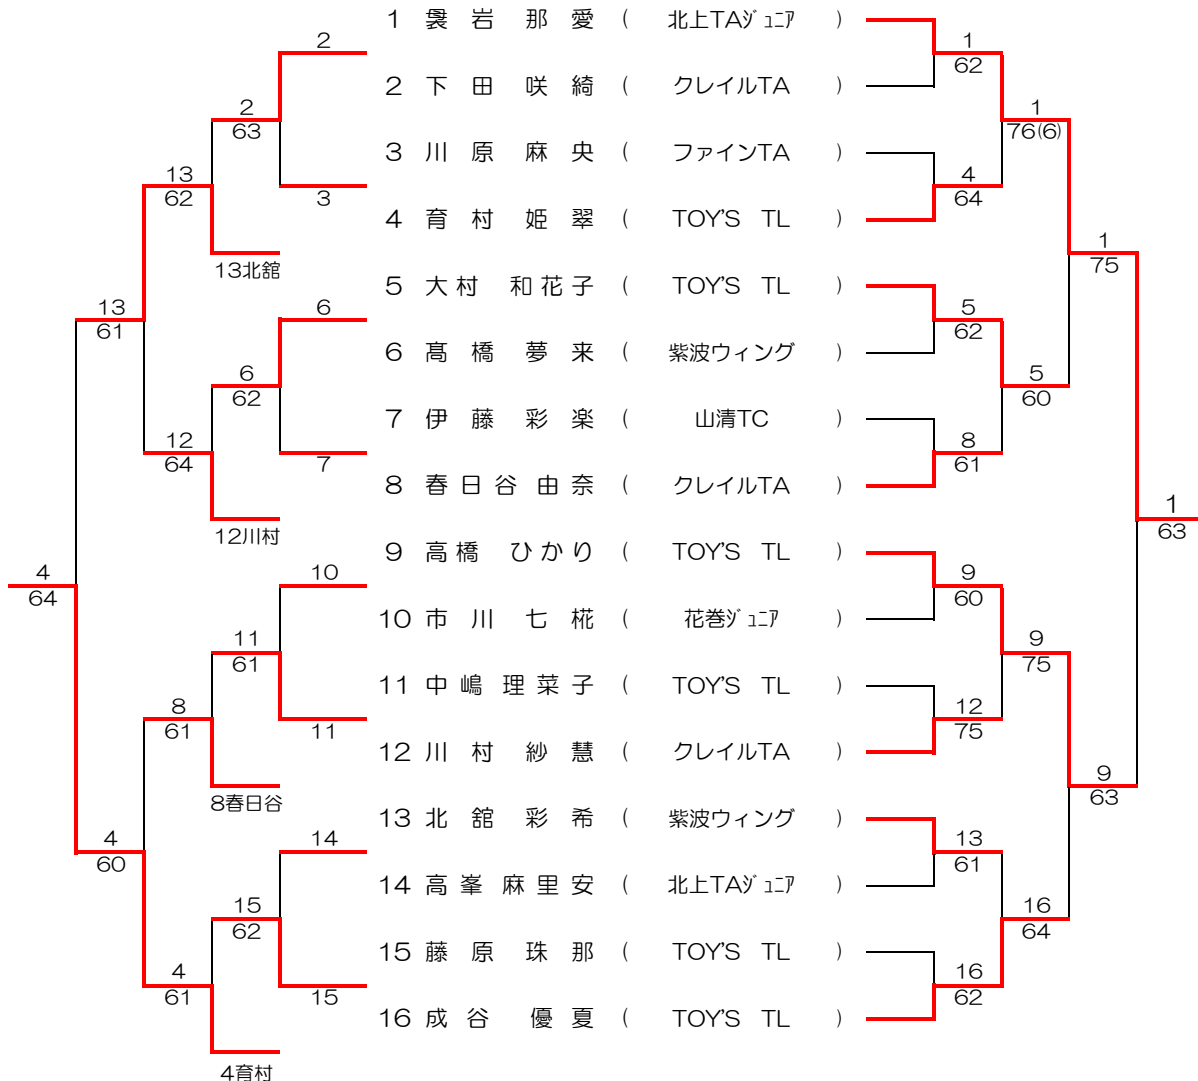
1 褱岩 那愛 ( 北上TAｼﾞｭﾆｱ )
2 下田 咲綺 ( クレイルTA )
3 川原 麻央 ( ファインTA )
4 育村 姫翠 ( TOY'S TL )
5 大村 和花子 ( TOY'S TL )
6 髙橋 夢来 ( 紫波ウィング )
7 伊藤 彩楽 ( 山清TC )
8 春日谷 由奈 ( クレイルTA )
9 高橋 ひかり ( TOY'S TL )
10 市川 七椛 ( 花巻ｼﾞｭﾆｱ )
11 中嶋 理菜子 ( TOY'S TL )
12 川村 紗慧 ( クレイルTA )
13 北舘 彩希 ( 紫波ウィング )
14 高峯 麻里安 ( 北上TAｼﾞｭﾆｱ )
15 藤原 珠那 ( TOY'S TL )
16 成谷 優夏 ( TOY'S TL )

2
3
2
63
13北舘
13
62
6
7
6
62
12川村
12
64
13
61
10
11
11
61
8春日谷
8
61
14
15
15
62
4育村
4
61
4
60
4
64

1
62
4
64
1
76(6)
5
62
8
61
5
60
1
75
9
60
12
75
9
75
13
61
16
62
16
64
9
63
1
63